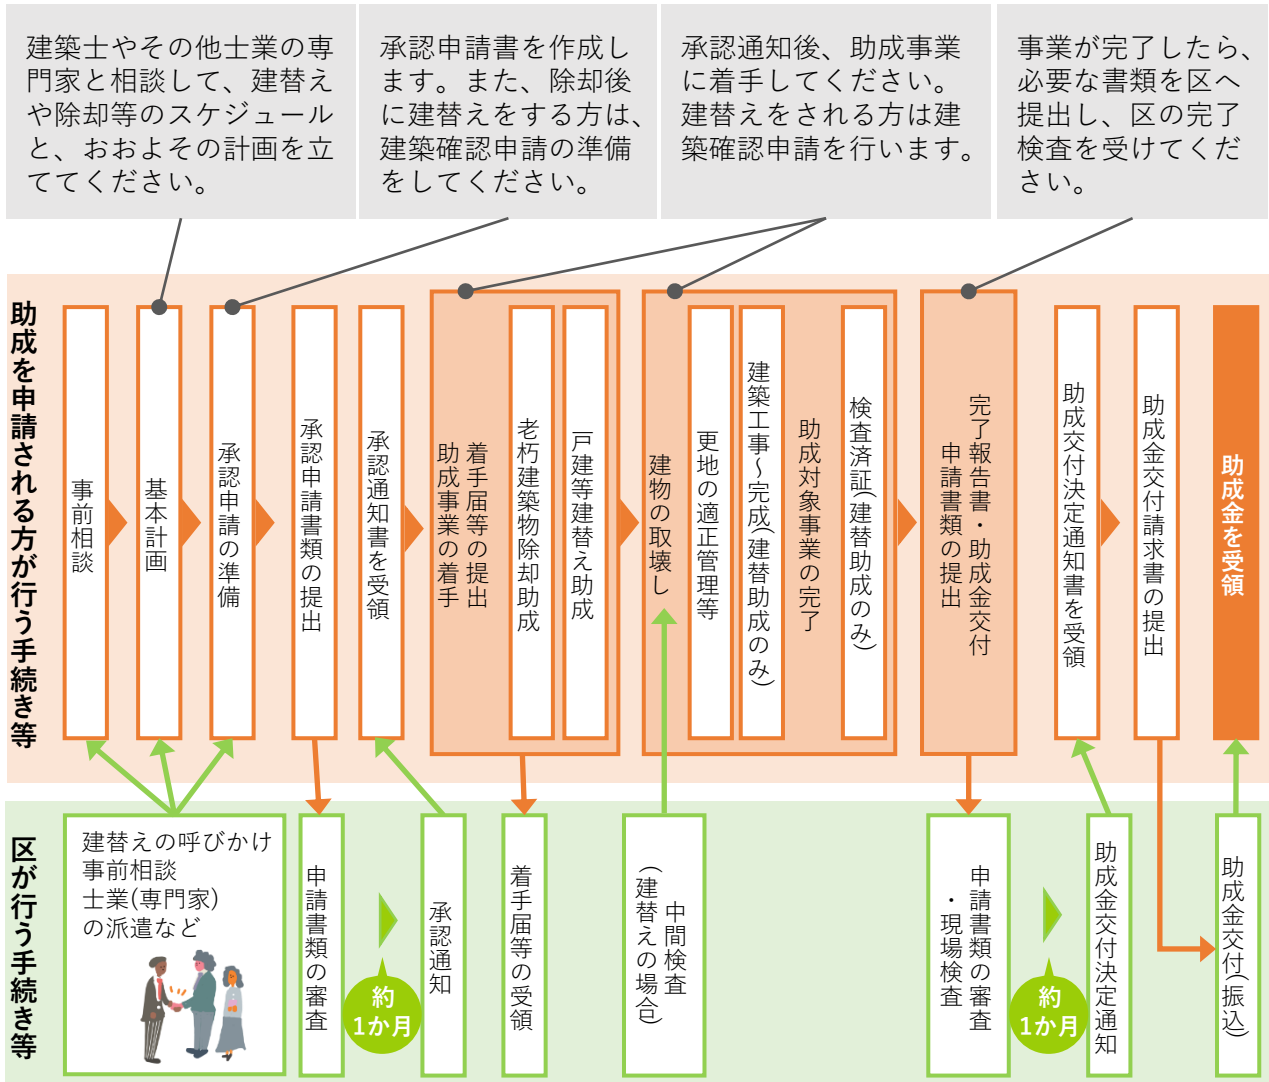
建築士やその他士業の専門家と相談して、建替えや除却等のスケジュールと、おおよその計画を立ててください。

承認申請書を作成します。また、除却後に建替えをする方は、建築確認申請の準備をしてください。

承認通知後、助成事業に着手してください。建替えをされる方は建築確認申請を行います。

事業が完了したら、必要な書類を区へ提出し、区の完了検査を受けてください。

助成を申請される方が行う手続き等

事前相談

基本計画

承認申請の準備

承認申請書類の提出

承認通知書を受領

助成事業の着手
着手届等の提出

老朽建築物除却助成

戸建等建替え助成

建物の取壊し

更地の適正管理等

建築工事〜完成(建替助成のみ)

助成対象事業の完了

検査済証(建替助成のみ)

申請書類の提出
完了報告書・助成金交付

助成交付決定通知書を受領

助成金交付請求書の提出

助成金を受領

区が行う手続き等

建替えの呼びかけ
事前相談
士業(専門家)
の派遣など

申請書類の審査

約
1か月

承認通知

着手届等の受領

中間検査
(建替えの場合)

申請書類の審査
・現場検査

約
1か月

助成金交付決定通知

助成金交付(振込)